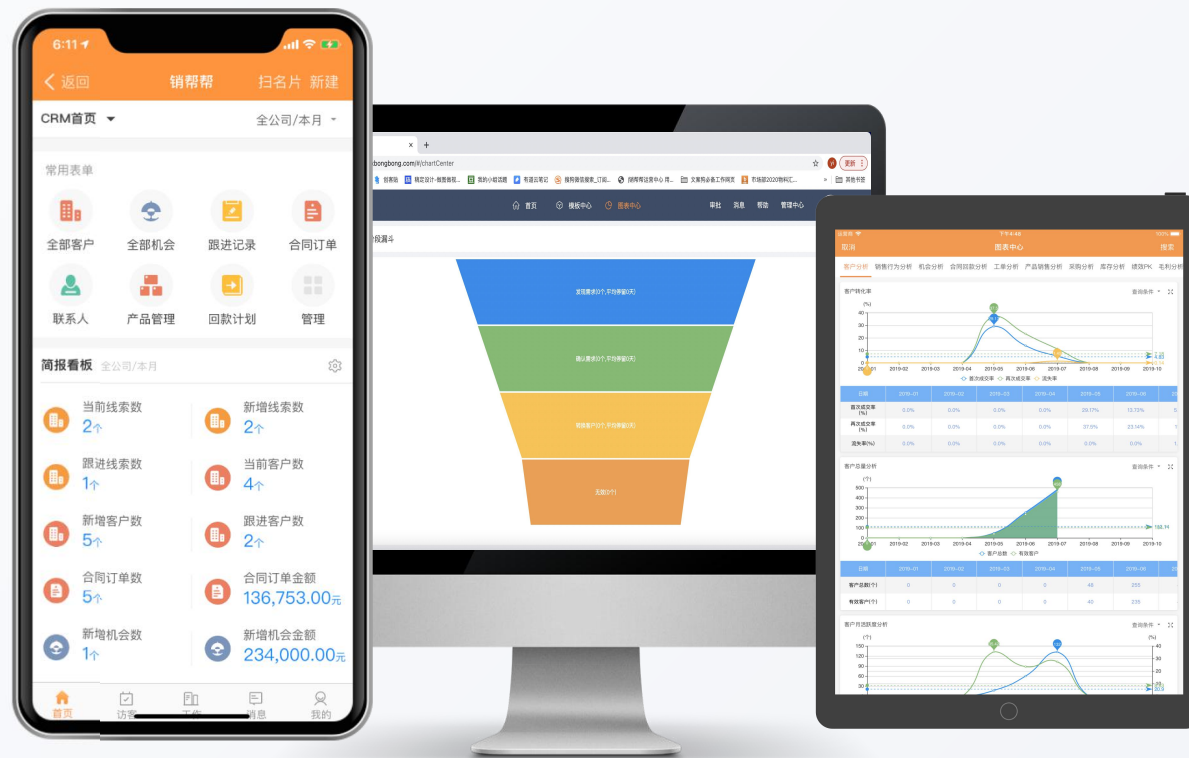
6:11

< 返回 销帮帮 扫名片 新建

CRM首页 全公司/本月

常用表单

全部客户 全部机会 跟进记录 合同订单

联系人 产品管理 回款计划 管理

简报看板 全公司/本月

当前线索数 2个

新增线索数 2个

跟进线索数 1个

当前客户数 4个

新增客户数 5个

跟进客户数 2个

合同订单数 5个

合同订单金额 136,753.00元

新增机会数 1个

新增机会金额 234,000.00元

首页 访客 工作 消息 我的

bongbong.com/#/chartCenter

首页 模板中心 图表中心 审批 消息 帮助 管理中心

段漏斗

发现需求(0个,平均停留0天)

确认需求(0个,平均停留0天)

销售客户(0个,平均停留0天)

无效(0个)

取消 图表中心 搜索

客户分析 销售行为分析 机会分析 合同回款分析 工单分析 产品销售分析 采购分析 库存分析 绩效PK 毛利分析

客户转化率

客户总量分析

客户开发跟踪分析

| 日期 | 2019-01 | 2019-02 | 2019-03 | 2019-04 | 2019-05 | 2019-06 |
|---|---|---|---|---|---|---|
| 首次成交率(%) | 0.0% | 0.0% | 0.0% | 0.0% | 29.17% | 13.73% |
| 再次成交率(%) | 0.0% | 0.0% | 0.0% | 0.0% | 37.5% | 23.14% |
| 流失率(%) | 0.0% | 0.0% | 0.0% | 0.0% | 0.0% | 0.0% |

| 日期 | 2019-01 | 2019-02 | 2019-03 | 2019-04 | 2019-05 | 2019-06 |
|---|---|---|---|---|---|---|
| 客户总数(个) | 0 | 0 | 0 | 0 | 48 | 255 |
| 有效客户(个) | 0 | 0 | 0 | 0 | 40 | 235 |